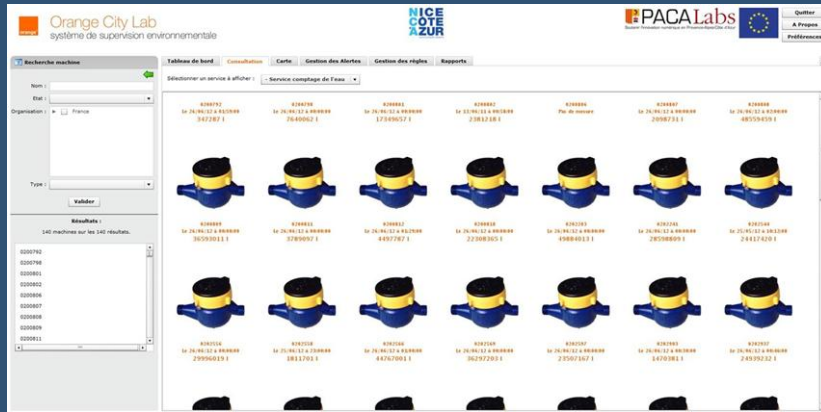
orange

Orange City Lab
système de supervision environnementale

NICE CÔTE D'AZUR

PACALabs

Quitter
A Propos
Préférences

Recherche machine

Nom :
Etat :
Organisation : France

Type :

Valider

Résultats :
140 machines sur les 140 résultats.

0200792
0200798
0200801
0200802
0200806
0200807
0200808
0200809
0200811

Tableau de bord | Consultation | Carte | Gestion des Alertes | Gestion des règles | Rapports

Sélectionner un service à afficher : - Service comptage de l'eau

0200792
le 26/06/12 à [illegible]
347287 l

0200798
le 26/06/12 à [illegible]
7640062 l

0200801
le 26/06/12 à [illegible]
17349657 l

0200802
le 22/06/12 à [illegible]
2381218 l

0200806
Pas de mesure

0200807
le 26/06/12 à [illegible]
2098731 l

0200808
le 26/06/12 à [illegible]
48559459 l

0200809
le 26/06/12 à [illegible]
36593011 l

0200811
le 26/06/12 à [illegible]
3789097 l

0200812
le 26/06/12 à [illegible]
4497787 l

0200818
le 26/06/12 à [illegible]
22308365 l

0202203
le 26/06/12 à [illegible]
49884013 l

0202241
le 26/06/12 à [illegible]
28598809 l

0202540
le 25/05/12 à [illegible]
24417420 l

0202516
le 26/06/12 à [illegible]
29996019 l

0202558
le 25/06/12 à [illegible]
1811703 l

0202566
le 26/06/12 à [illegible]
44767001 l

0202569
le 26/06/12 à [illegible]
36297203 l

0202587
le 26/06/12 à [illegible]
23507167 l

0202903
le 26/06/12 à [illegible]
1470381 l

0202937
le 26/06/12 à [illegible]
24939232 l